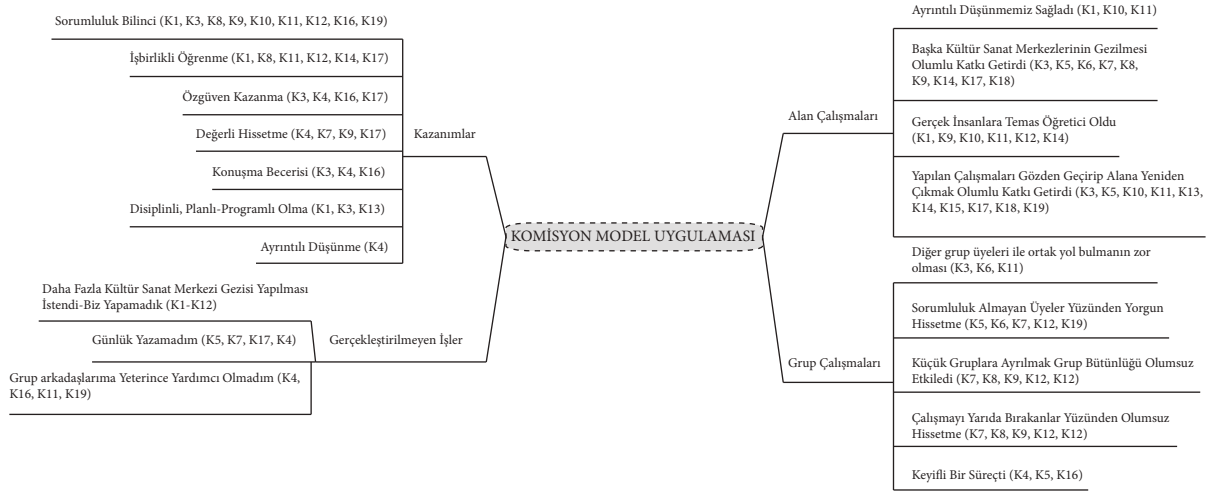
Sorumluluk Bilinci (K1, K3, K8, K9, K10, K11, K12, K16, K19)

İşbirlikli Öğrenme (K1, K8, K11, K12, K14, K17)

Özgüven Kazanma (K3, K4, K16, K17)

Değerli Hissetme (K4, K7, K9, K17)

Kazanımlar

Konuşma Becerisi (K3, K4, K16)

Disiplinli, Planlı-Programlı Olma (K1, K3, K13)

Ayrıntılı Düşünme (K4)

Daha Fazla Kültür Sanat Merkezi Gezisi Yapılması İstendi-Biz Yapamadık (K1-K12)

Günlük Yazamadım (K5, K7, K17, K4)

Gerçekleştirilmeyen İşler

Grup arkadaşlarıma Yeterince Yardımcı Olmadım (K4, K16, K11, K19)

KOMİSYON MODEL UYGULAMASI

Ayrıntılı Düşünmemiz Sağladı (K1, K10, K11)

Başka Kültür Sanat Merkezlerinin Gezilmesi Olumlu Katkı Getirdi (K3, K5, K6, K7, K8, K9, K14, K17, K18)

Alan Çalışmaları

Gerçek İnsanlara Temas Öğretici Oldu (K1, K9, K10, K11, K12, K14)

Yapılan Çalışmaları Gözden Geçirip Alana Yeniden Çıkmak Olumlu Katkı Getirdi (K3, K5, K10, K11, K13, K14, K15, K17, K18, K19)

Diğer grup üyeleri ile ortak yol bulmanın zor olması (K3, K6, K11)

Sorumluluk Almayan Üyeler Yüzünden Yorgun Hissetme (K5, K6, K7, K12, K19)

Grup Çalışmaları

Küçük Gruplara Ayrılmak Grup Bütünlüğü Olumsuz Etkiledi (K7, K8, K9, K12, K12)

Çalışmayı Yarıda Bırakanlar Yüzünden Olumsuz Hissetme (K7, K8, K9, K12, K12)

Keyifli Bir Süreçti (K4, K5, K16)